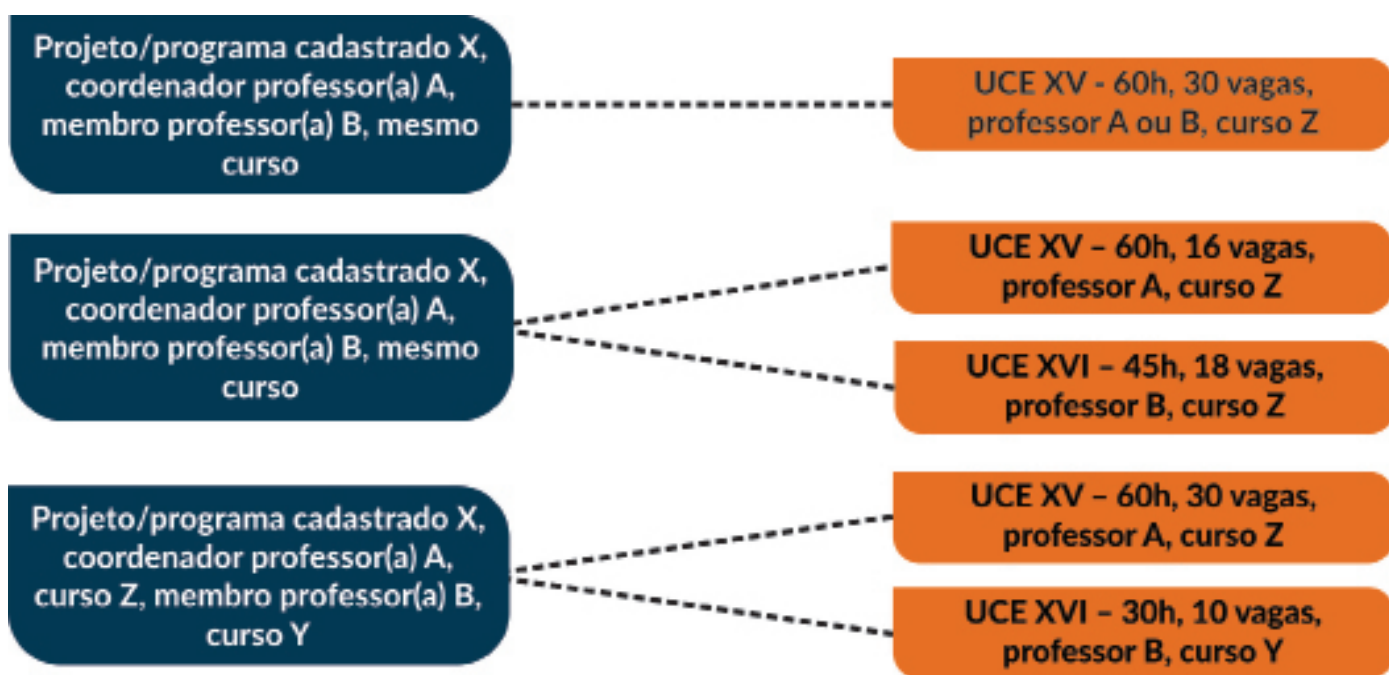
Projeto/programa cadastrado X, coordenador professor(a) A, membro professor(a) B, mesmo curso

UCE XV - 60h, 30 vagas, professor A ou B, curso Z

Projeto/programa cadastrado X, coordenador professor(a) A, membro professor(a) B, mesmo curso

UCE XV – 60h, 16 vagas, professor A, curso Z

UCE XVI – 45h, 18 vagas, professor B, curso Z

Projeto/programa cadastrado X, coordenador professor(a) A, curso Z, membro professor(a) B, curso Y

UCE XV – 60h, 30 vagas, professor A, curso Z

UCE XVI – 30h, 10 vagas, professor B, curso Y